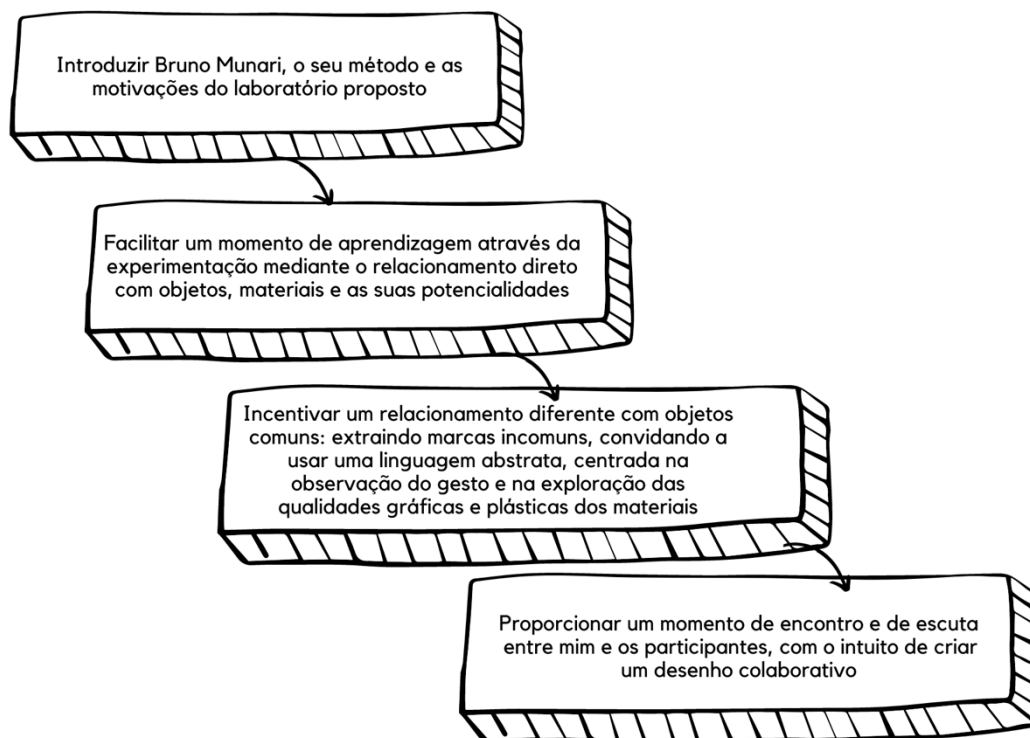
Introduzir Bruno Munari, o seu método e as motivações do laboratório proposto

Facilitar um momento de aprendizagem através da experimentação mediante o relacionamento direto com objetos, materiais e as suas potencialidades

Incentivar um relacionamento diferente com objetos comuns: extraindo marcas incomuns, convidando a usar uma linguagem abstrata, centrada na observação do gesto e na exploração das qualidades gráficas e plásticas dos materiais

Proporcionar um momento de encontro e de escuta entre mim e os participantes, com o intuito de criar um desenho colaborativo